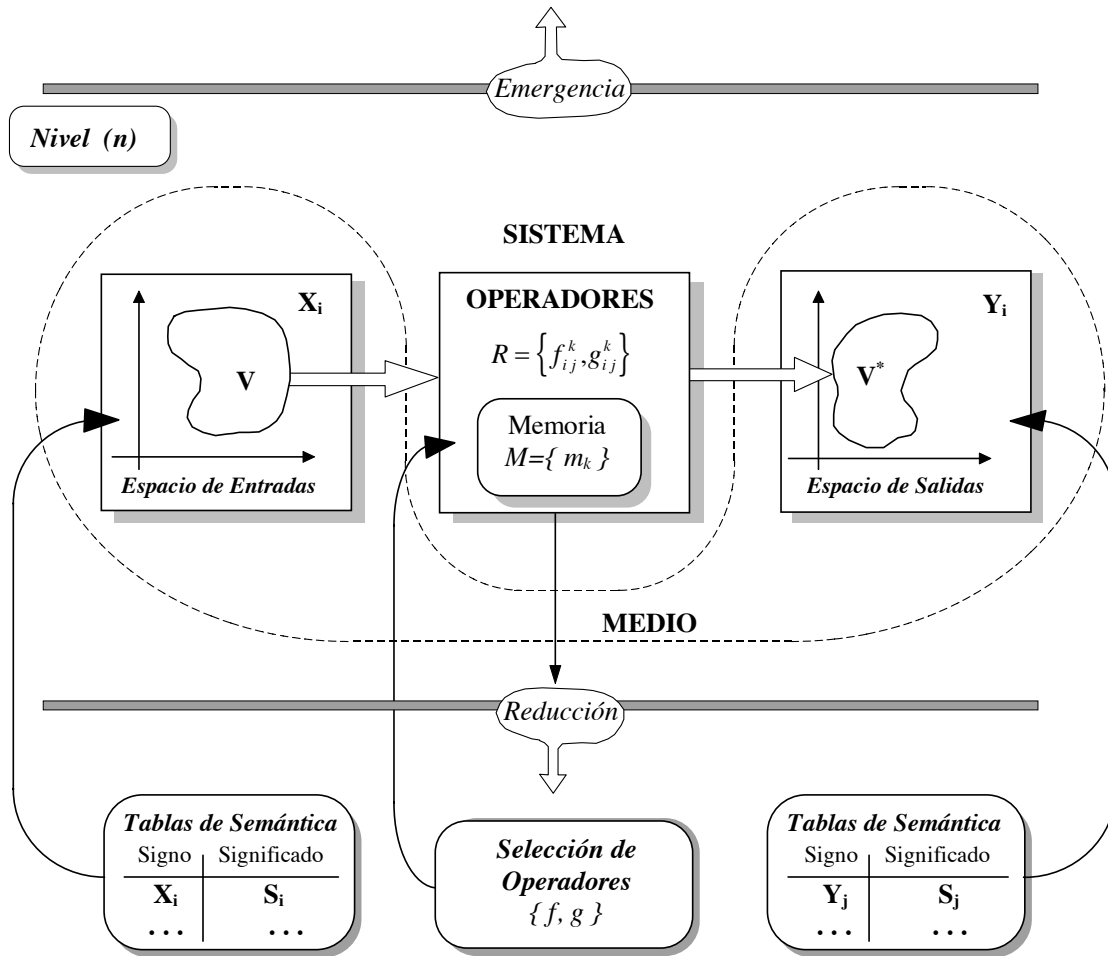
Emergencia

Nivel (n)

SISTEMA

$X_i$

V

Espacio de Entradas

OPERADORES

$R = \left\{ f_{ij}^{k}, g_{ij}^{k} \right\}$

Memoria
$M=\{ m_k \}$

$Y_i$

$V^*$

Espacio de Salidas

MEDIO

Reducción

Tablas de Semántica

| Signo | Significado |
|---|---|
| $X_i$ | $S_i$ |
| ... | ... |

Selección de Operadores
$\{ f, g \}$

Tablas de Semántica

| Signo | Significado |
|---|---|
| $Y_j$ | $S_j$ |
| ... | ... |